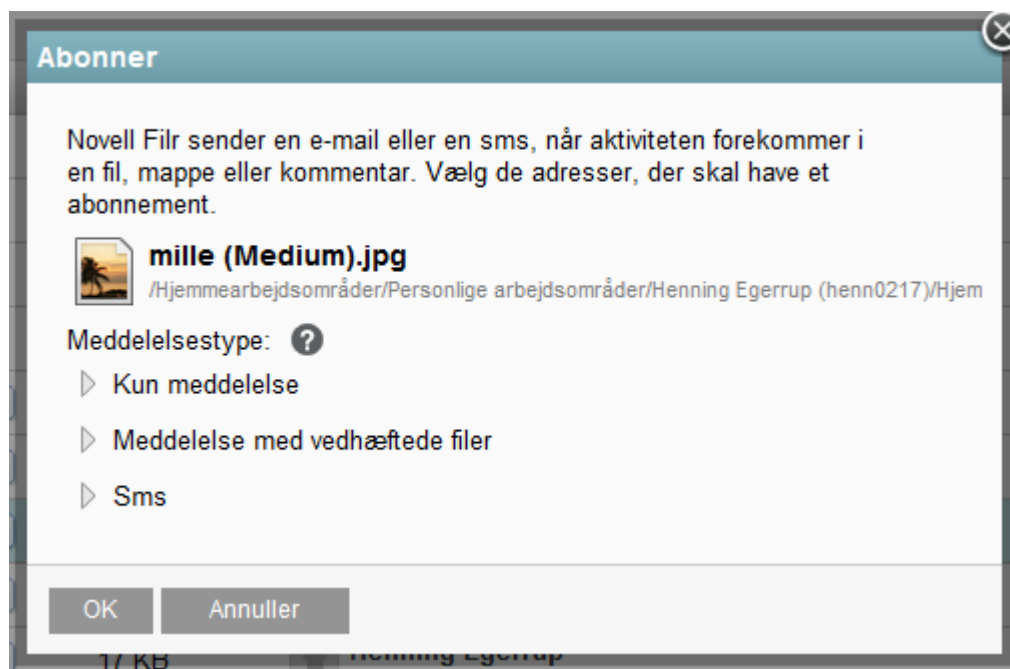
Abonner

Novell Filr sender en e-mail eller en sms, når aktiviteten forekommer i en fil, mappe eller kommentar. Vælg de adresser, der skal have et abonnement.

mille (Medium).jpg
/Hjemmearbejdsområder/Personlige arbejdsområder/Henning Egerrup (henn0217)/Hjem

Meddelelsestype: ?

Kun meddelelse

Meddelelse med vedhæftede filer

Sms

OK Annuller

17 KB Henning Egerrup